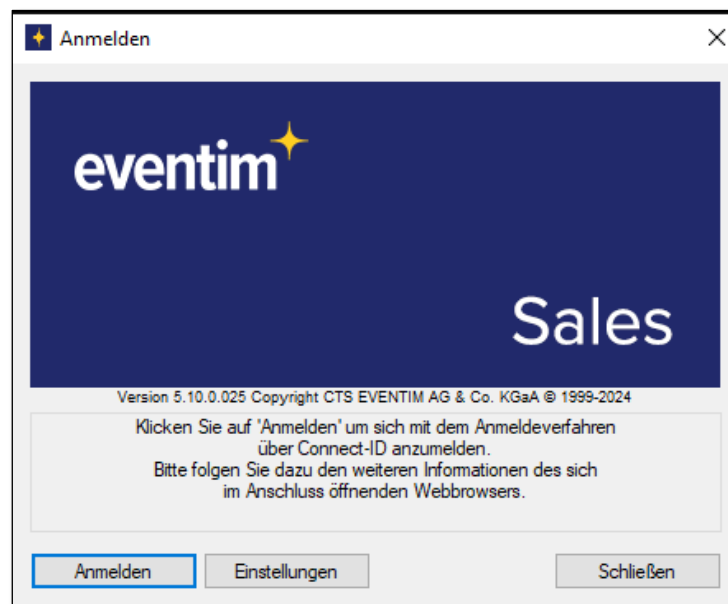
Anmelden

eventim

Sales

Version 5.10.0.025 Copyright CTS EVENTIM AG & Co. KGaA © 1999-2024

Klicken Sie auf 'Anmelden' um sich mit dem Anmeldeverfahren über Connect-ID anzumelden.
Bitte folgen Sie dazu den weiteren Informationen des sich im Anschluss öffnenden Webbrowsers.

Anmelden
Einstellungen
Schließen